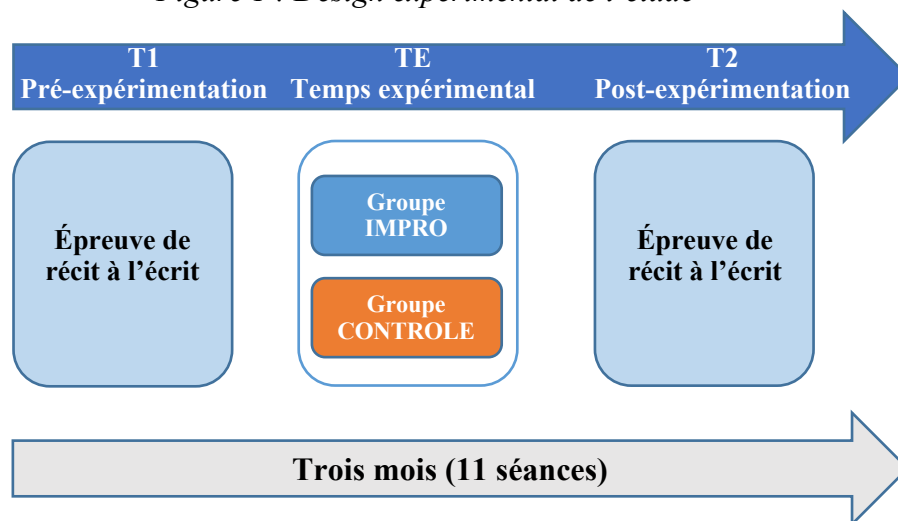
Figure 1 : Design expérimental de l'étude

T1
Pré-expérimentation

TE
Temps expérimental

T2
Post-expérimentation

Épreuve de récit à l'écrit

Groupe IMPRO

Groupe CONTROLE

Épreuve de récit à l'écrit

Trois mois (11 séances)